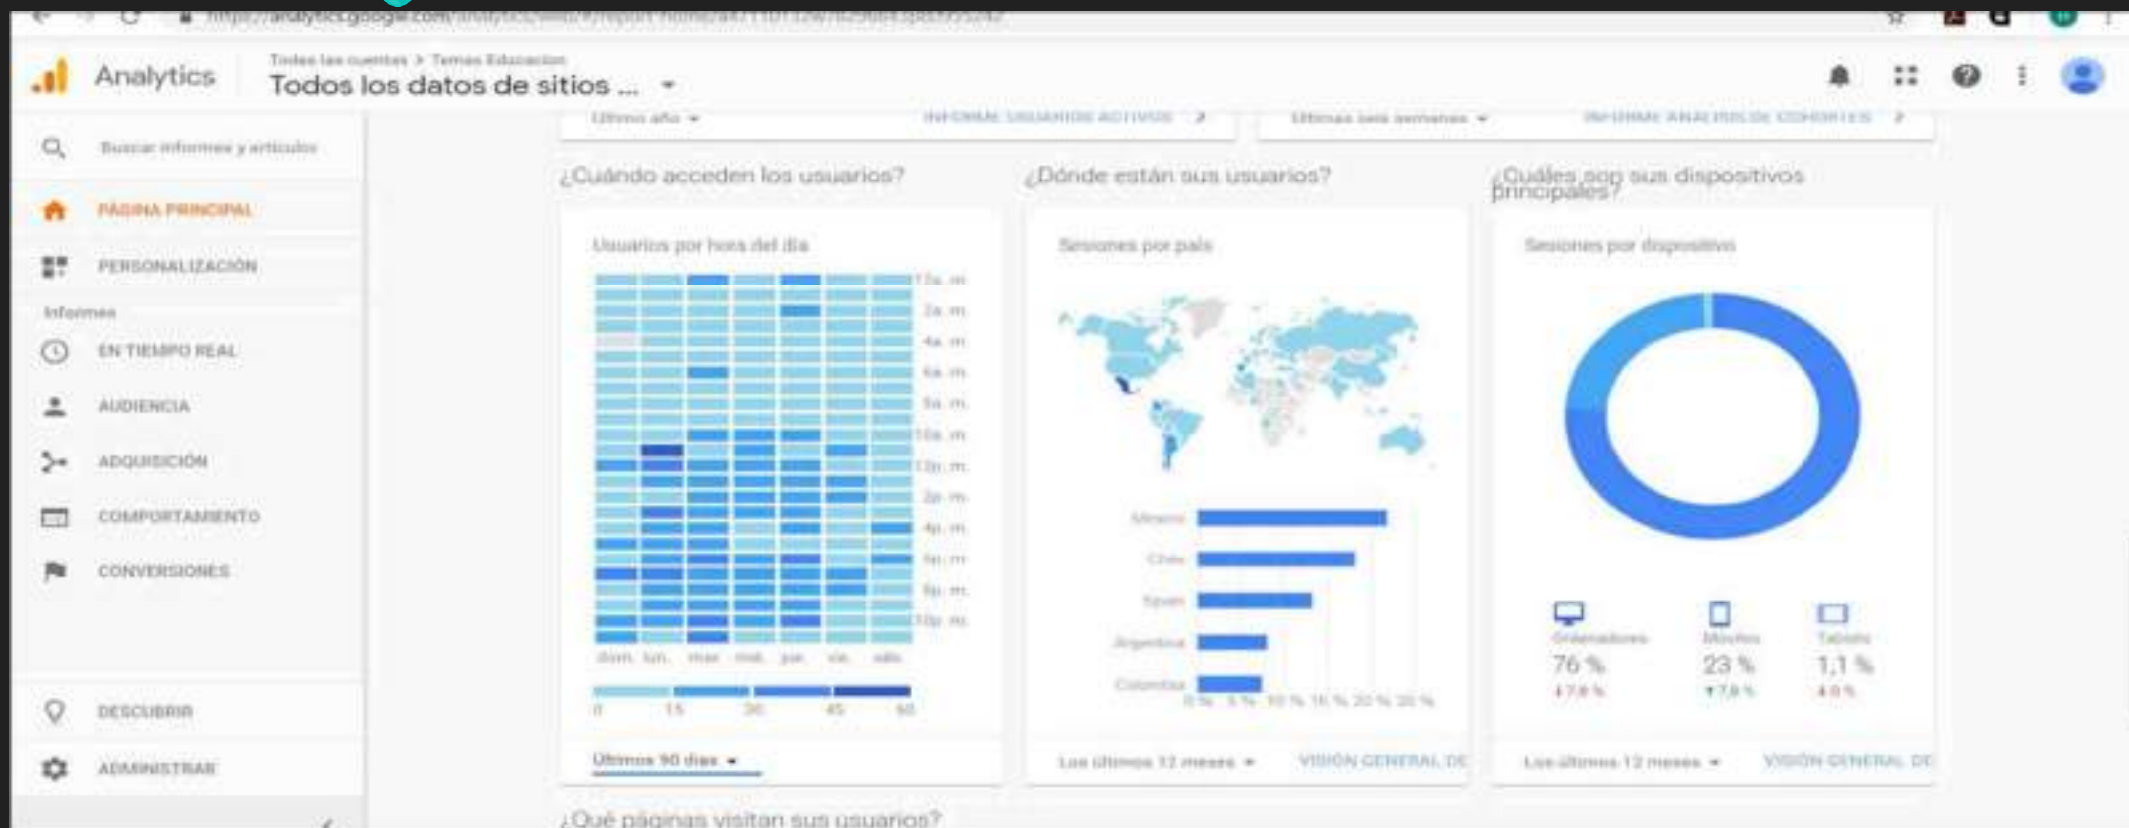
https://analytics.google.com/analytics/web/#/report-home/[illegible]

Analytics

Todas las cuentas > Temas Educacion
Todos los datos de sitios ...

Buscar informes y artículos

PÁGINA PRINCIPAL

PERSONALIZACIÓN

Informes

EN TIEMPO REAL

AUDIENCIA

ADQUISICIÓN

COMPORTAMIENTO

CONVERSIONES

DESCUBRIR

ADMINISTRAR

Último año
INFORME USUARIOS ACTIVOS
Últimas seis semanas
INFORME ANÁLISIS DE COHORTES

¿Cuándo acceden los usuarios?

Usuarios por hora del día

12a. m.
2a. m.
4a. m.
6a. m.
8a. m.
10a. m.
12p. m.
2p. m.
4p. m.
6p. m.
8p. m.
10p. m.

dom. lun. mar. mié. jue. vie. sáb.

0 15 30 45 60

Últimos 90 días

¿Dónde están sus usuarios?

Sesiones por país

Mexico
Chile
Spain
Argentina
Colombia

0 % 5 % 10 % 15 % 20 % 25 %

Los últimos 12 meses
VISIÓN GENERAL DE

¿Cuáles son sus dispositivos principales?

Sesiones por dispositivo

Ordenadores
76 %
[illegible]

Móviles
23 %
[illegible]

Tablets
1,1 %
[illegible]

Los últimos 12 meses
VISIÓN GENERAL DE

¿Qué páginas visitan sus usuarios?